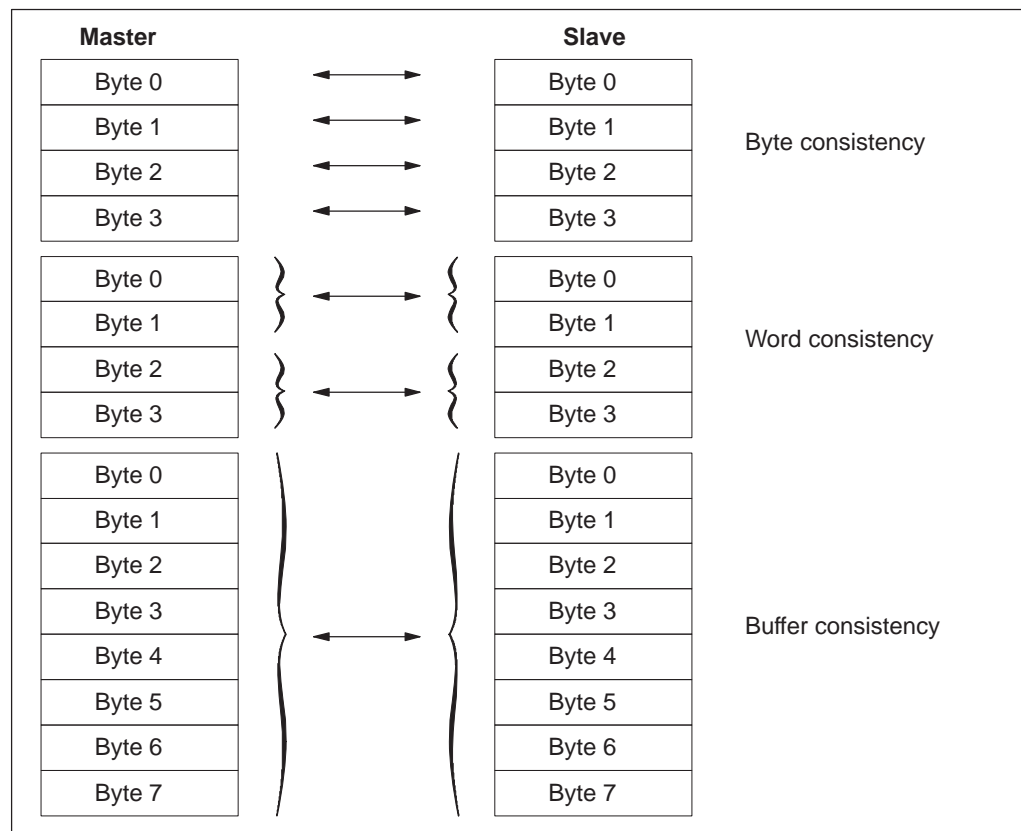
| Master | Slave | |
|---|---|---|
| Byte 0 | Byte 0 | |
| Byte 1 | Byte 1 | Byte consistency |
| Byte 2 | Byte 2 | |
| Byte 3 | Byte 3 | |
| Byte 0 | Byte 0 | |
| Byte 1 | Byte 1 | Word consistency |
| Byte 2 | Byte 2 | |
| Byte 3 | Byte 3 | |
| Byte 0 | Byte 0 | |
| Byte 1 | Byte 1 | |
| Byte 2 | Byte 2 | |
| Byte 3 | Byte 3 | Buffer consistency |
| Byte 4 | Byte 4 | |
| Byte 5 | Byte 5 | |
| Byte 6 | Byte 6 | |
| Byte 7 | Byte 7 | |